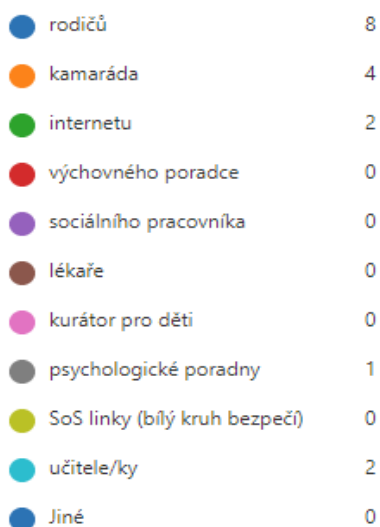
| | |
|---|---|
| rodičů | 8 |
| kamaráda | 4 |
| internetu | 2 |
| výchovného poradce | 0 |
| sociálního pracovníka | 0 |
| lékaře | 0 |
| kurátor pro děti | 0 |
| psychologické poradny | 1 |
| SoS linky (bílý kruh bezpečí) | 0 |
| učitele/ky | 2 |
| Jiné | 0 |